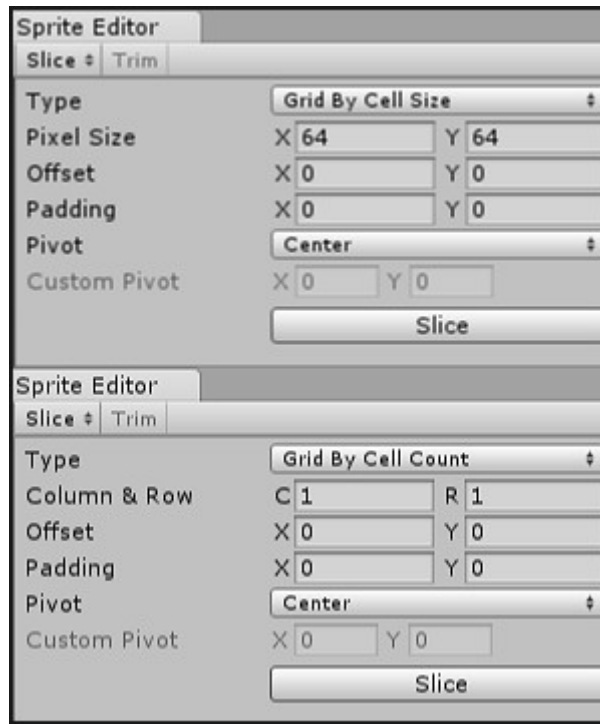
Sprite Editor
Slice ‡ Trim

| | | |
|---|---|---|
| Type | Grid By Cell Size ‡ | |
| Pixel Size | X 64 | Y 64 |
| Offset | X 0 | Y 0 |
| Padding | X 0 | Y 0 |
| Pivot | Center ‡ | |
| Custom Pivot | X 0 | Y 0 |

Slice

Sprite Editor
Slice ‡ Trim

| | | |
|---|---|---|
| Type | Grid By Cell Count ‡ | |
| Column & Row | C 1 | R 1 |
| Offset | X 0 | Y 0 |
| Padding | X 0 | Y 0 |
| Pivot | Center ‡ | |
| Custom Pivot | X 0 | Y 0 |

Slice